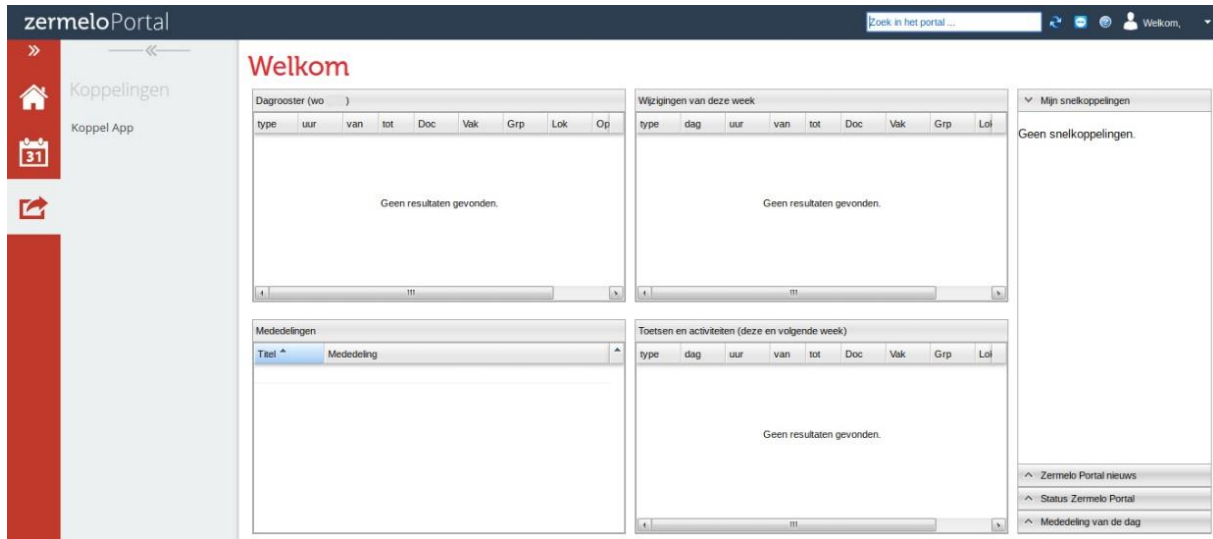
zermeloPortal

Zoek in het portal ...

Welkom,

»

«

Koppelingen

Koppel App

31

Welkom

Dagrooster (wo )

| type | uur | van | tot | Doc | Vak | Grp | Lok | Op |
|---|---|---|---|---|---|---|---|---|

Geen resultaten gevonden.

Wijzigingen van deze week

| type | dag | uur | van | tot | Doc | Vak | Grp | Lo |
|---|---|---|---|---|---|---|---|---|

Geen resultaten gevonden.

Mijn snelkoppelingen

Geen snelkoppelingen.

Mededelingen

| Titel | Mededeling |
|---|---|

Toetsen en activiteiten (deze en volgende week)

| type | dag | uur | van | tot | Doc | Vak | Grp | Lo |
|---|---|---|---|---|---|---|---|---|

Geen resultaten gevonden.

Zermelo Portal nieuws

Status Zermelo Portal

Mededeling van de dag